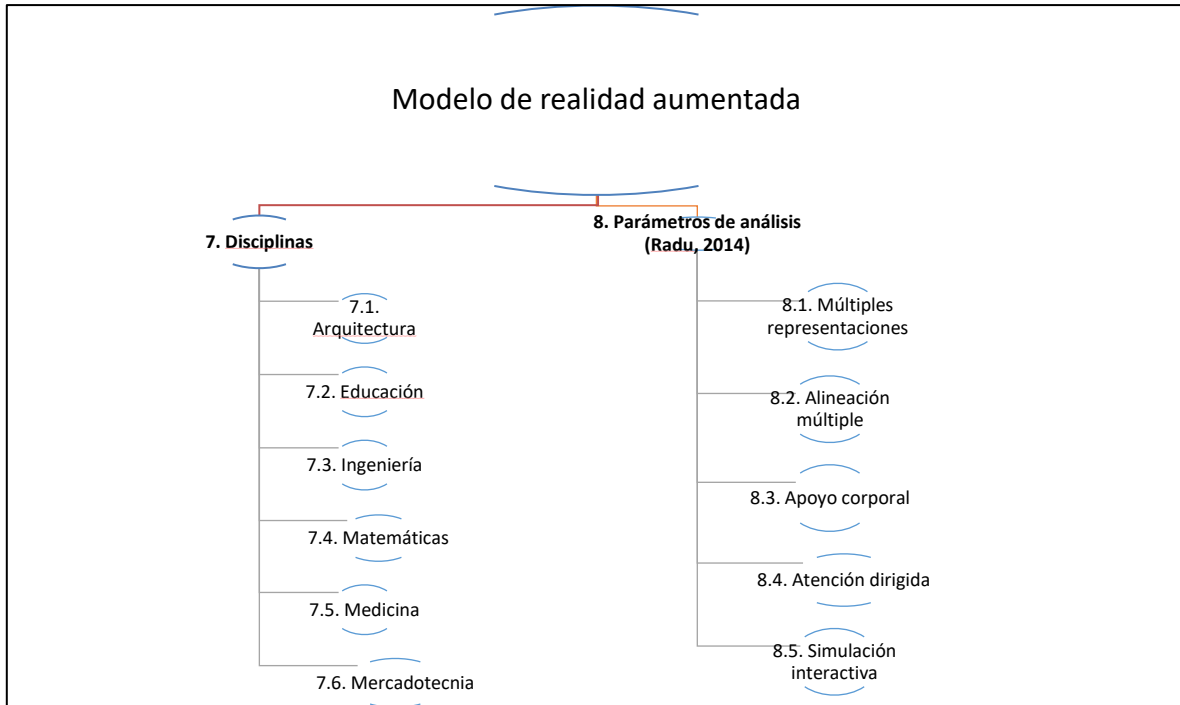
Modelo de realidad aumentada

7. Disciplinas

7.1. Arquitectura

7.2. Educación

7.3. Ingeniería

7.4. Matemáticas

7.5. Medicina

7.6. Mercadotecnia

8. Parámetros de análisis (Radu, 2014)

8.1. Múltiples representaciones

8.2. Alineación múltiple

8.3. Apoyo corporal

8.4. Atención dirigida

8.5. Simulación interactiva